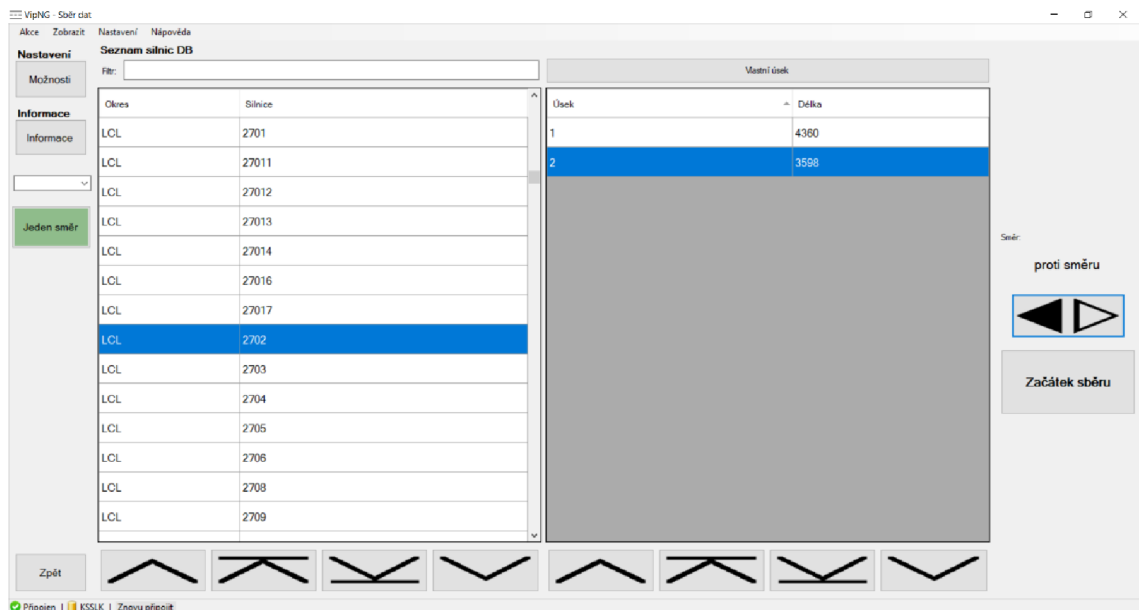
VipNG - Sběr dat

Akce Zobrazit Nastavení Nápověda

Nastavení
Možnosti

Informace
Informace

Jeden směr

Seznam silnic DB
Filtr:

| Okres | Silnice |
|---|---|
| LCL | 2701 |
| LCL | 27011 |
| LCL | 27012 |
| LCL | 27013 |
| LCL | 27014 |
| LCL | 27016 |
| LCL | 27017 |
| LCL | 2702 |
| LCL | 2703 |
| LCL | 2704 |
| LCL | 2705 |
| LCL | 2706 |
| LCL | 2708 |
| LCL | 2709 |

Vlastní úsek

| Úsek | Délka |
|---|---|
| 1 | 4360 |
| 2 | 3598 |

Směr:
proti směru

Začátek sběru

Zpět

Připojen | KSSLK | Znovu připojit